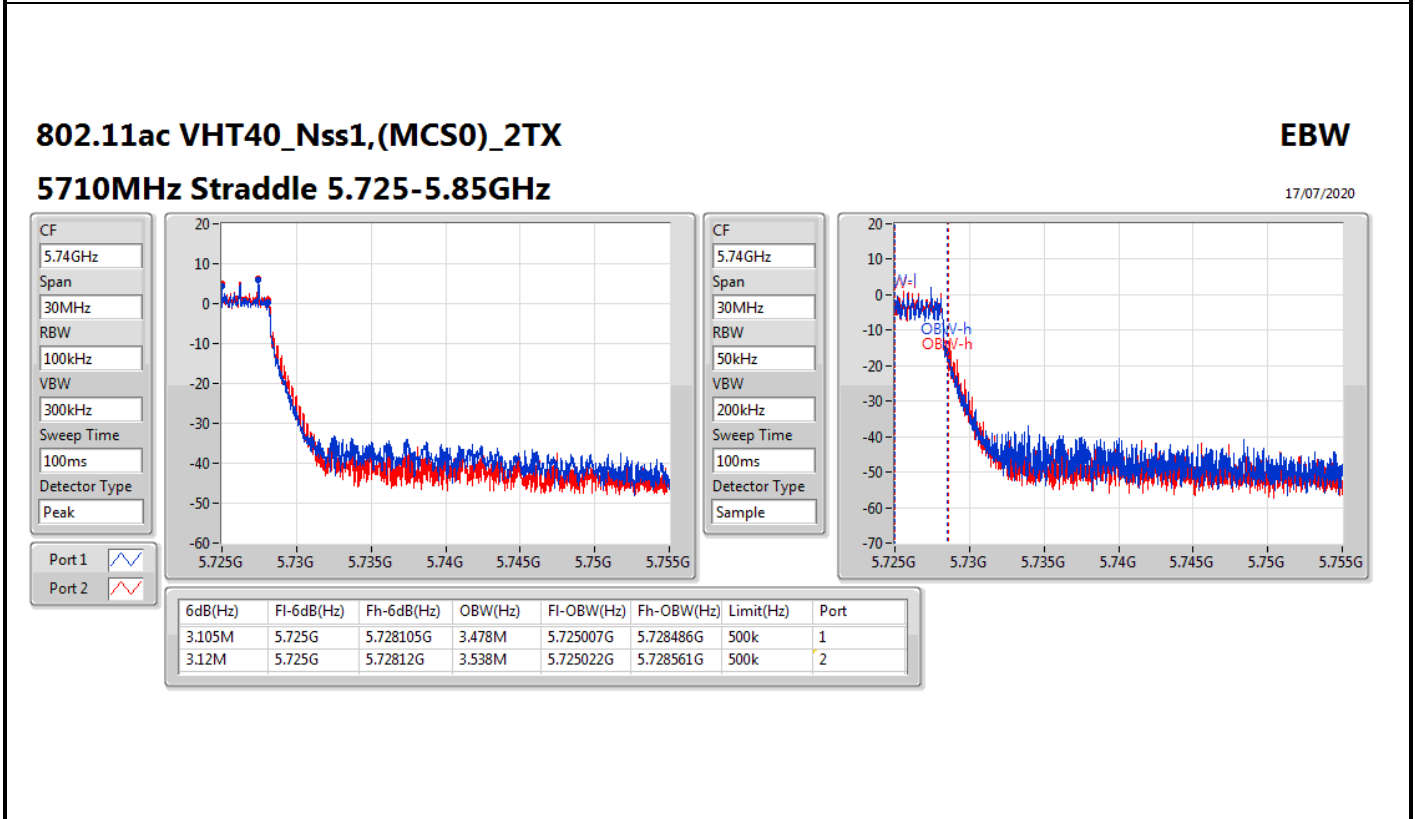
802.11ac VHT40_Nss1,(MCS0)_2TX

EBW

5710MHz Straddle 5.725-5.85GHz

17/07/2020

CF
5.74GHz
Span
30MHz
RBW
100kHz
VBW
300kHz
Sweep Time
100ms
Detector Type
Peak

Port 1
Port 2

20
10
0
-10
-20
-30
-40
-50
-60
5.725G 5.73G 5.735G 5.74G 5.745G 5.75G 5.755G

CF
5.74GHz
Span
30MHz
RBW
50kHz
VBW
200kHz
Sweep Time
100ms
Detector Type
Sample

20
10
0
-10
-20
-30
-40
-50
-60
-70
W-l
OBW-h
OBW-h
5.725G 5.73G 5.735G 5.74G 5.745G 5.75G 5.755G

| 6dB(Hz) | Fl-6dB(Hz) | Fh-6dB(Hz) | OBW(Hz) | Fl-OBW(Hz) | Fh-OBW(Hz) | Limit(Hz) | Port |
|---|---|---|---|---|---|---|---|
| 3.105M | 5.725G | 5.728105G | 3.478M | 5.725007G | 5.728486G | 500k | 1 |
| 3.12M | 5.725G | 5.72812G | 3.538M | 5.725022G | 5.728561G | 500k | 2 |